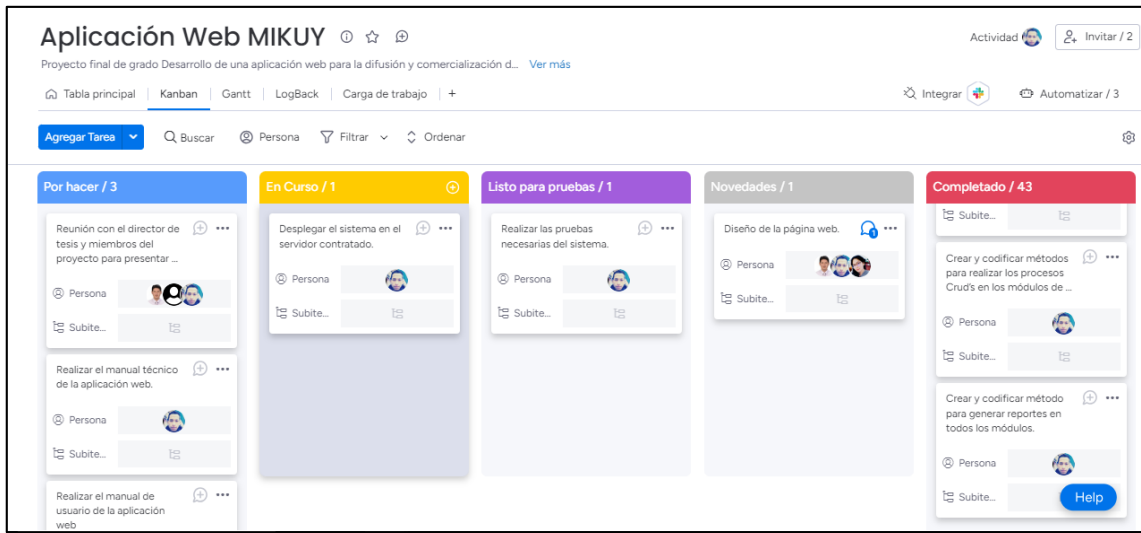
Aplicación Web MIKUY

Actividad

Invitar / 2

Proyecto final de grado Desarrollo de una aplicación web para la difusión y comercialización d... Ver más

Tabla principal | Kanban | Gantt | LogBack | Carga de trabajo | +

Integrar

Automatizar / 3

Agregar Tarea

Buscar

Persona

Filtrar

Ordenar

Por hacer / 3

Reunión con el director de tesis y miembros del proyecto para presentar ...

Persona

Subite...

Realizar el manual técnico de la aplicación web.

Persona

Subite...

Realizar el manual de usuario de la aplicación web

En Curso / 1

Desplegar el sistema en el servidor contratado.

Persona

Subite...

Listo para pruebas / 1

Realizar las pruebas necesarias del sistema.

Persona

Subite...

Novedades / 1

Diseño de la página web.

1

Persona

Subite...

Completado / 43

Subite...

Crear y codificar métodos para realizar los procesos Crud's en los módulos de ...

Persona

Subite...

Crear y codificar método para generar reportes en todos los módulos.

Persona

Subite...

Help